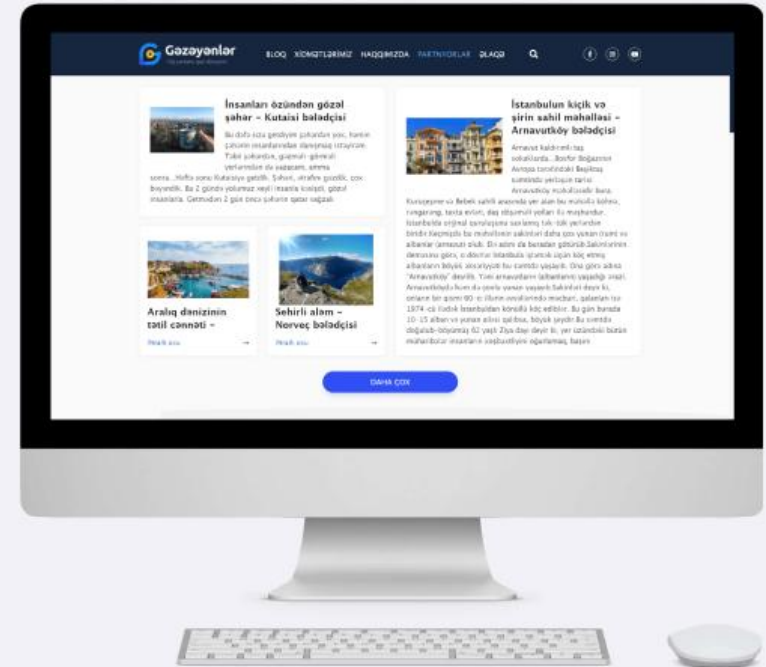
Gəzəyənlər
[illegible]

BLOQ XİDMƏTLƏRİMİZ HAQQIMIZDA PARTNYORLAR ƏLAQƏ

İnsanları özündən gözəl şəhər – Kutaisi bələdçisi

Bu dəfə sizə gediyəm şəhərdən yox, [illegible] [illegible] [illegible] danışmaq istəyirəm. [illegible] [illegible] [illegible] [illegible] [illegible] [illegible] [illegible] Kutaisiyə getdik. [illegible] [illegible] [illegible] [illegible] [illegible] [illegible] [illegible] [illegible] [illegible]

İstanbulun kiçik və şirin sahil məhəlləsi – Arnavutköy bələdçisi

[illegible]

Aralıq dənizinin tətil cənnəti –

Həzdi arıc

Sehirli aləm – Norveç bələdçisi

Həzdi arıc

DAHA ÇOX